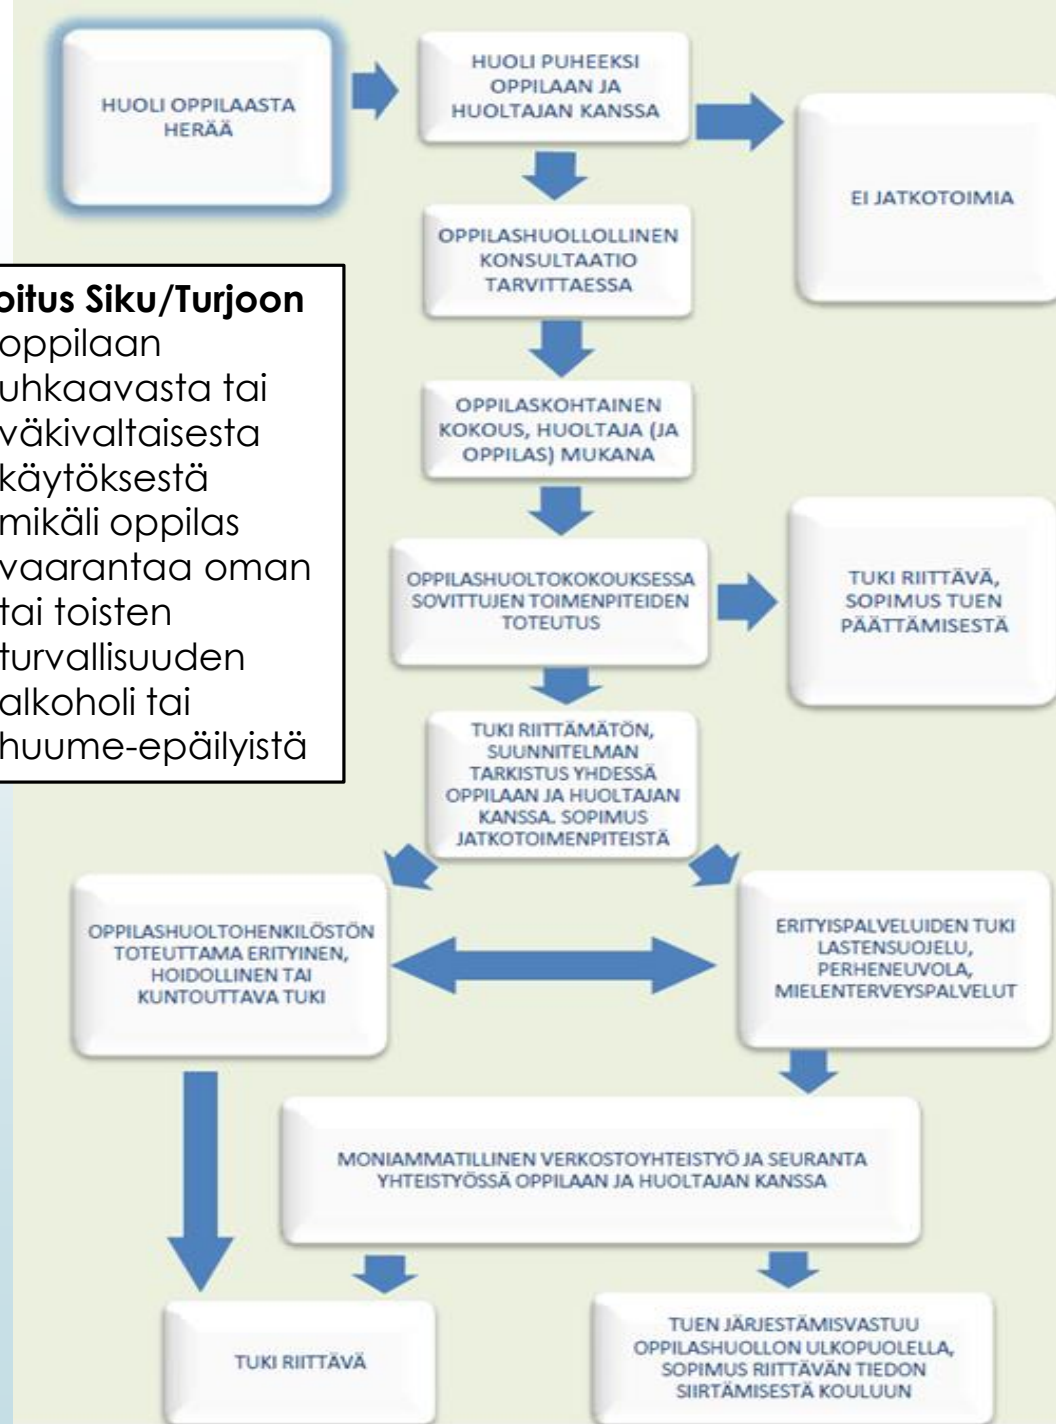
HUOLI OPPILAASTA HERÄÄ

HUOLI PUHEEKSI OPPILAAN JA HUOLTAJAN KANSSA

EI JATKOTOIMIA

OPPILASHUOLLOLLINEN KONSULTAATIO TARVITTAESSA

oitus Siku/Turjoon
oppilaan uhkaavasta tai väkivaltaisesta käytöksestä
mikäli oppilas vaarantaa oman tai toisten turvallisuuden
alkoholi tai huume-epäilyistä

OPPILASKOHTAINEN KOKOUS, HUOLTAJA (JA OPPILAS) MUKANA

OPPILASHUOLTOKOKOUKSESSA SOVITTUJEN TOIMENPITEIDEN TOTEUTUS

TUKI RIITTÄVÄ, SOPIMUS TUEN PÄÄTTÄMISESTÄ

TUKI RIITTÄMÄTÖN, SUUNNITELMAN TARKISTUS YHDESSÄ OPPILAAN JA HUOLTAJAN KANSSA. SOPIMUS JATKOTOIMENPITEISTÄ

OPPILASHUOLTOHENKILÖSTÖN TOTEUTTAMA ERITYINEN, HOIDOLLINEN TAI KUNTOUTTAVA TUKI

ERITYISPALVELUIDEN TUKI LASTENSUOJELU, PERHENEUVOLA, MIELENTERVEYSPALVELUT

MONIAMMATILLINEN VERKOSTOYHTEISTYÖ JA SEURANTA YHTEISTYÖSSÄ OPPILAAN JA HUOLTAJAN KANSSA

TUKI RIITTÄVÄ

TUEN JÄRJESTÄMISVASTUU OPPILASHUOLLON ULKOPUOLELLA, SOPIMUS RIITTÄVÄN TIEDON SIIRTÄMISESTÄ KOULUUN